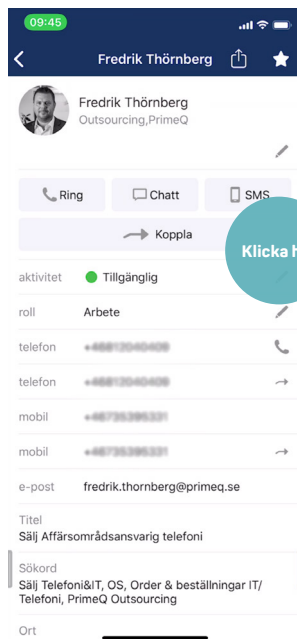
09:45

Fredrik Thörnberg

Fredrik Thörnberg
Outsourcing,PrimeQ

Ring
Chatt
SMS
Koppla

Klicka h

aktivitet
Tillgänglig

roll
Arbete

telefon
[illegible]

telefon
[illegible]

mobil
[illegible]

mobil
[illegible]

e-post
fredrik.thornberg@primeq.se

Titel
Sälj Affärsområdsansvarig telefoni

Sökord
Sälj Telefoni&IT, OS, Order & beställningar IT/ Telefoni, PrimeQ Outsourcing

Ort